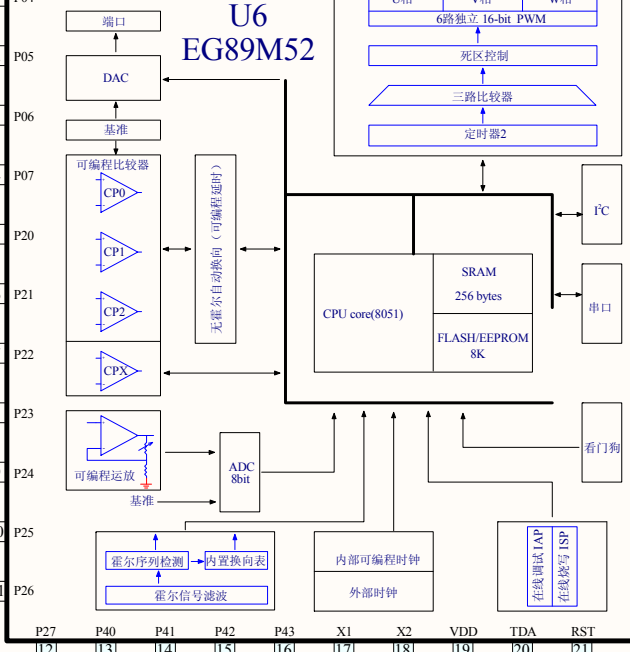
U6
EG89M52

P04
P05
P06
P07
P20
P21
P22
P23
P24
P25
P26

端口
DAC
基准
可编程比较器
CP0
CP1
CP2
CPX
无霍尔自动换向（可编程延时）
可编程运放
基准
ADC
8bit
霍尔序列检测
内置换向表
霍尔信号滤波

U相 V相 W相
6路独立 16-bit PWM
死区控制
三路比较器
定时器2

CPU core(8051)
SRAM
256 bytes
FLASH/EEPROM
8K

I$^2$C
串口
看门狗

内部可编程时钟
外部时钟

在线调试IAP
在线烧写ISP

P27 P40 P41 P42 P43 X1 X2 VDD TDA RST
12 13 14 15 16 17 18 19 20 21